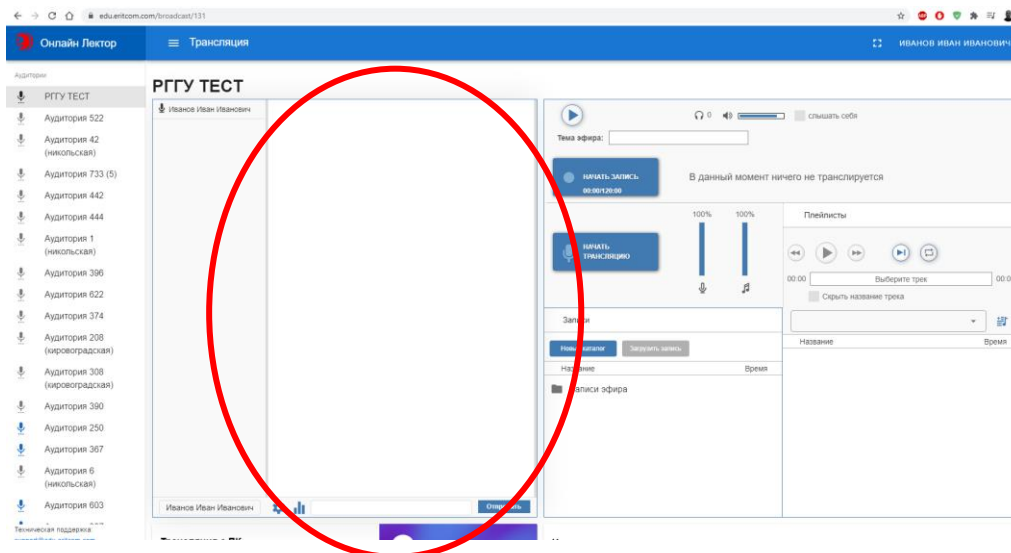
edu.eritcom.com/broadcast/131

Онлайн Лектор
Трансляция
ИВАНОВ ИВАН ИВАНОВИЧ

Аудитории
РГГУ ТЕСТ
Аудитория 522
Аудитория 42 (никольская)
Аудитория 733 (5)
Аудитория 442
Аудитория 444
Аудитория 1 (никольская)
Аудитория 396
Аудитория 622
Аудитория 374
Аудитория 208 (кировоградская)
Аудитория 308 (кировоградская)
Аудитория 390
Аудитория 250
Аудитория 367
Аудитория 6 (никольская)
Аудитория 603
Техническая поддержка

РГГУ ТЕСТ

Иванов Иван Иванович

Иванов Иван Иванович
Отправить

0
слышать себя
Тема эфира:
НАЧАТЬ ЗАПИСЬ
00:00/120:00
В данный момент ничего не транслируется
100%
100%
НАЧАТЬ ТРАНСЛЯЦИЮ
Плейлисты
00:00
Выберите трек
00:0
Скрыть название трека
Название
Время
Записи
Новый каталог
Загрузить запись
Название
Время
Записи эфира